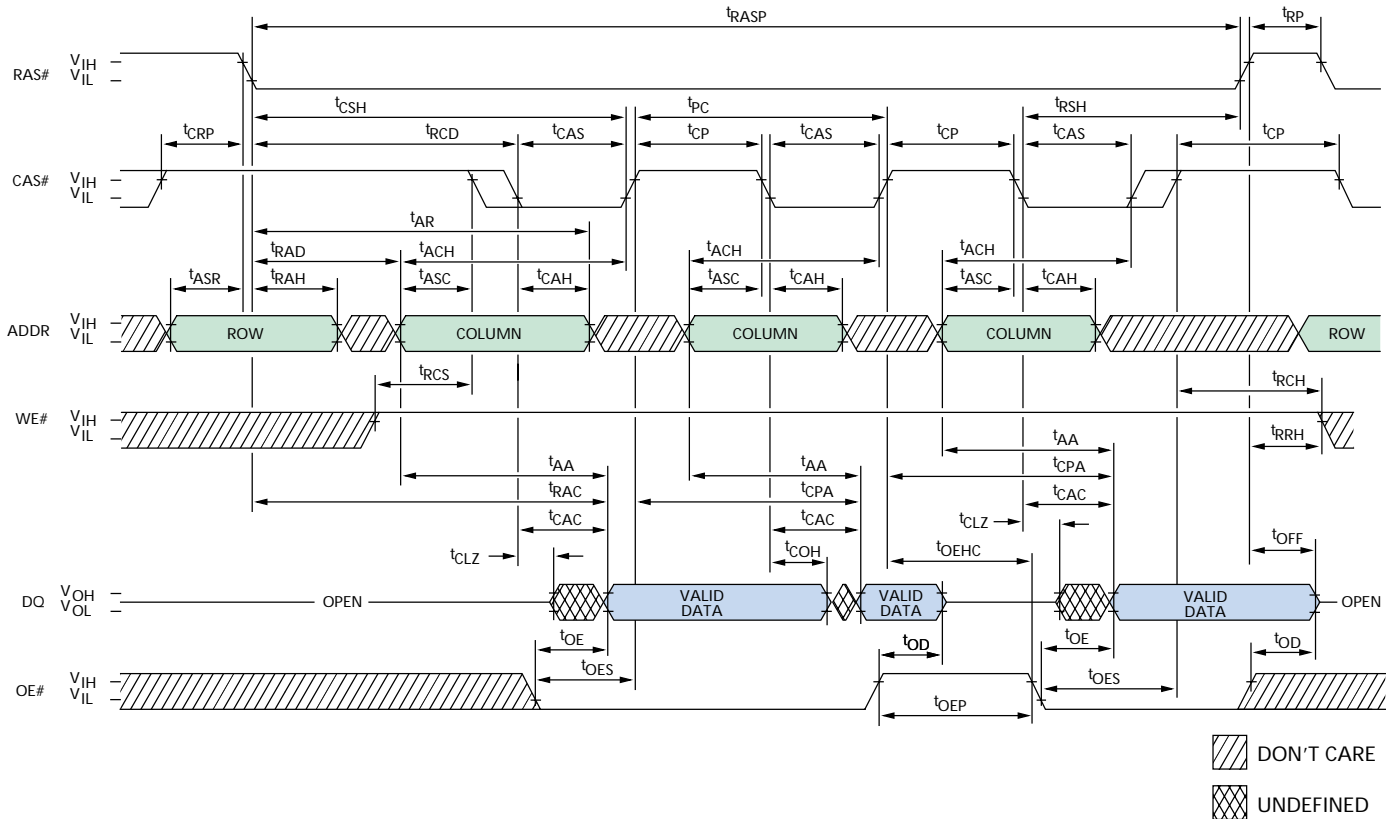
$t_{RASP}$ $t_{RP}$

RAS# $V_{IH}$ $V_{IL}$

$t_{CSH}$ $t_{PC}$ $t_{RSH}$

$t_{CRP}$ $t_{RCD}$ $t_{CAS}$ $t_{CP}$ $t_{CAS}$ $t_{CP}$ $t_{CAS}$ $t_{CP}$

CAS# $V_{IH}$ $V_{IL}$

$t_{AR}$

$t_{RAD}$ $t_{ACH}$ $t_{ACH}$ $t_{ACH}$

$t_{ASR}$ $t_{RAH}$ $t_{ASC}$ $t_{CAH}$ $t_{ASC}$ $t_{CAH}$ $t_{ASC}$ $t_{CAH}$

ADDR $V_{IH}$ $V_{IL}$ ROW COLUMN COLUMN COLUMN ROW

$t_{RCS}$ $t_{RCH}$

WE# $V_{IH}$ $V_{IL}$

$t_{RRH}$

$t_{AA}$ $t_{AA}$ $t_{AA}$

$t_{RAC}$ $t_{CPA}$ $t_{CPA}$

$t_{CAC}$ $t_{CAC}$ $t_{CAC}$

$t_{CLZ}$ $t_{COH}$ $t_{CLZ}$ $t_{OEHC}$ $t_{OFF}$

DQ $V_{OH}$ $V_{OL}$ OPEN VALID DATA VALID DATA VALID DATA OPEN

$t_{OE}$ $t_{OD}$ $t_{OE}$ $t_{OD}$

$t_{OES}$ $t_{OES}$

OE# $V_{IH}$ $V_{IL}$

$t_{OEP}$

DON'T CARE

UNDEFINED